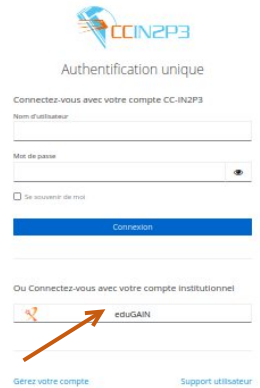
CCIN2P3

Authentification unique

Connectez-vous avec votre compte CC-IN2P3

Nom d'utilisateur

Mot de passe

Se souvenir de moi

Connexion

Ou Connectez-vous avec votre compte institutionnel

eduGAIN

Gérez votre compte

Support utilisateur